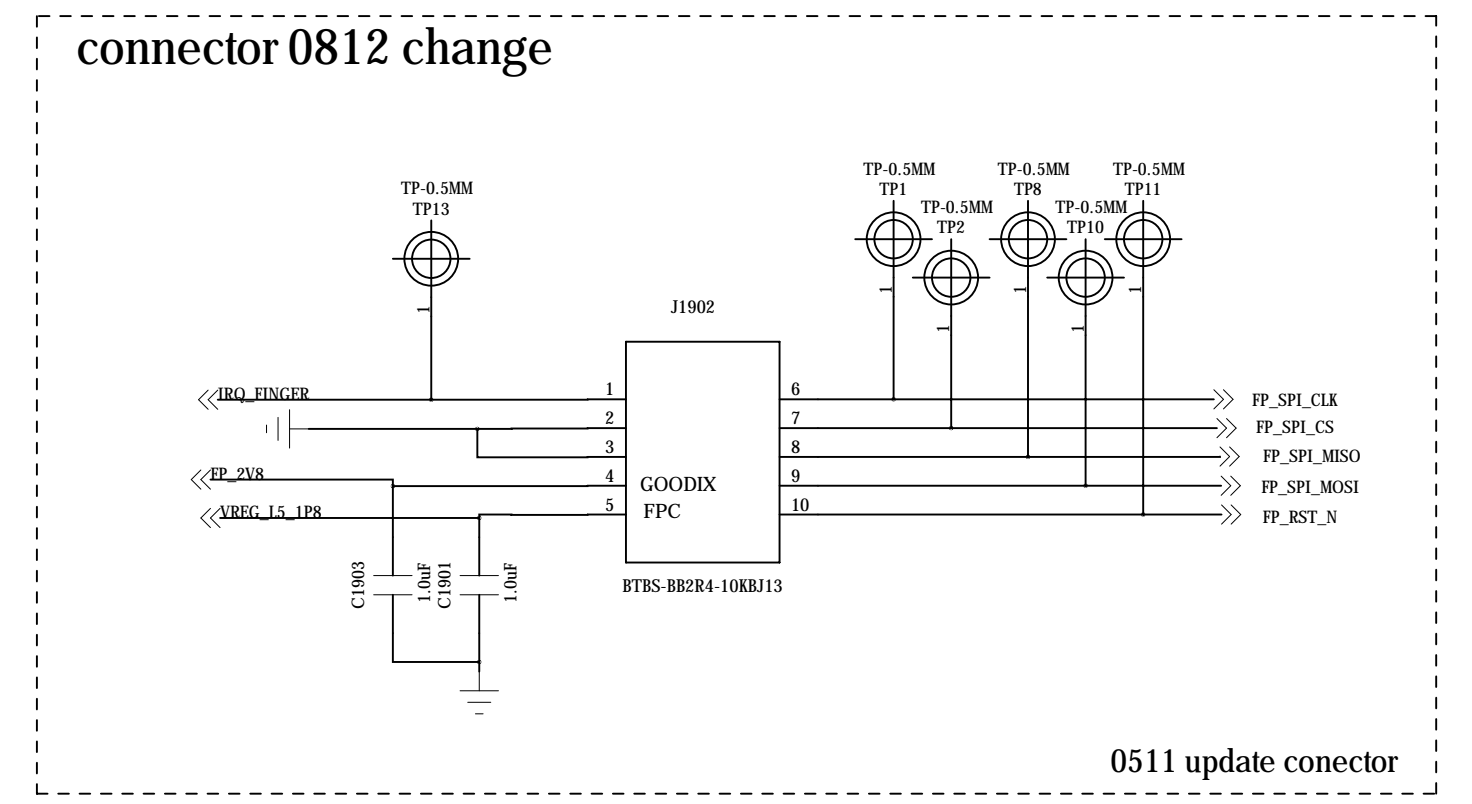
connector 0812 change

TP-0.5MM
TP13
1

TP-0.5MM
TP1
1

TP-0.5MM
TP2
1

TP-0.5MM
TP8
1

TP-0.5MM
TP10
1

TP-0.5MM
TP11
1

J1902

IRQ_FINGER
FP_2V8
VREG_L5_1P8

1
2
3
4
5

GOODIX
FPC

6
7
8
9
10

FP_SPI_CLK
FP_SPI_CS
FP_SPI_MISO
FP_SPI_MOSI
FP_RST_N

BTBS-BB2R4-10KBJ13

C1903
1.0uF
C1901
1.0uF

0511 update conector